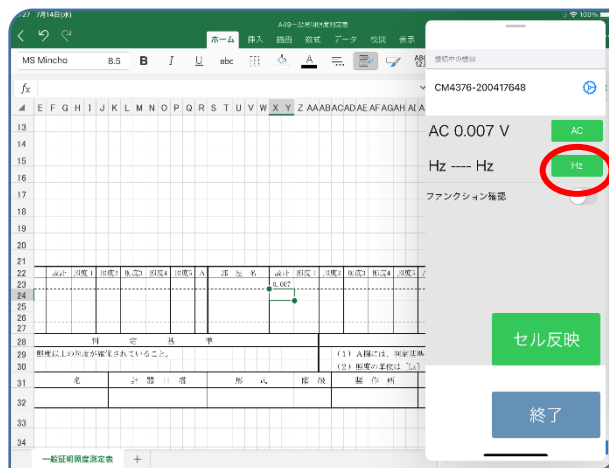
:27 7月14日(水)
A49-一般照明照度測定表
ホーム 挿入 描画 数式 データ 校閲 表示
MS Mincho 8.5 B I U abc
fx
E F G H I J K L M N O P Q R S T U V W X Y Z AA AB AC AD AE AF AG AH AI AJ
13
14
15
16
17
18
19
20
21
22 測定 照度1 照度2 照度3 照度4 照度5 A 部 屋 名 測定 照度1 照度2 照度3 照度4 照度5
23 0.007
24
25
26
27
28 判 定 基 準
29 照度以上の照度が確保されていること。 （1）A欄には、測定基準
（2）照度の単位は「lx」
31 名 計 器 番 形 式 機 種 製 作 所
32
33
34
一般証明照度測定表 +
接続中の機器
CM4376-200417648
AC 0.007 V
AC
Hz ---- Hz
Hz
ファンクション確認
セル反映
終了